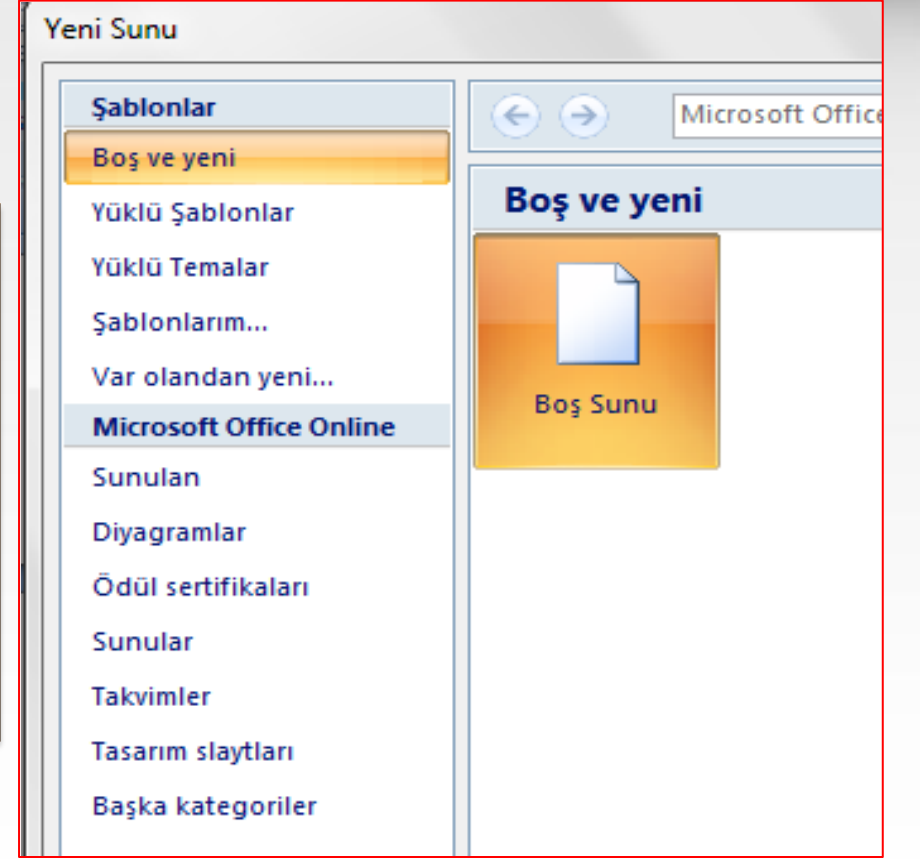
Yeni Sunu

Şablonlar
Boş ve yeni
Yüklü Şablonlar
Yüklü Temalar
Şablonlarım...
Var olandan yeni...
Microsoft Office Online
Sunulan
Diyagramlar
Ödül sertifikaları
Sunular
Takvimler
Tasarım slaytları
Başka kategoriler

Microsoft Office

Boş ve yeni

Boş Sunu